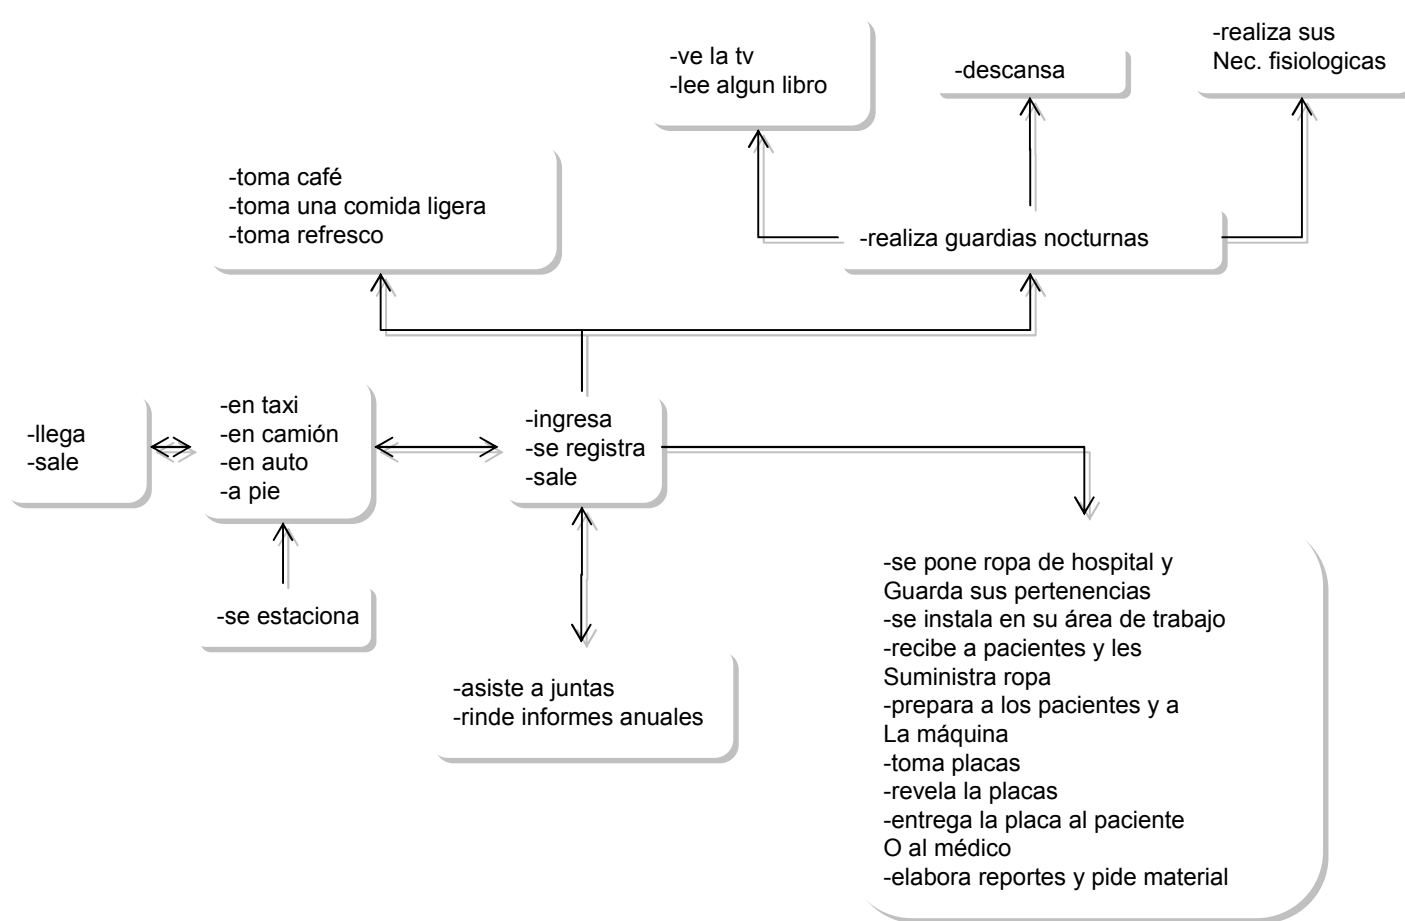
-ve la tv
-lee algun libro

-descansa

-realiza sus
Nec. fisiologicas

-toma café
-toma una comida ligera
-toma refresco

-realiza guardias nocturnas

-llega
-sale

-en taxi
-en camión
-en auto
-a pie

-ingresa
-se registra
-sale

-se estaciona

-asiste a juntas
-rinde informes anuales

-se pone ropa de hospital y
Guarda sus pertenencias
-se instala en su área de trabajo
-recibe a pacientes y les
Suministra ropa
-prepara a los pacientes y a
La máquina
-toma placas
-revela la placas
-entrega la placa al paciente
O al médico
-elabora reportes y pide material